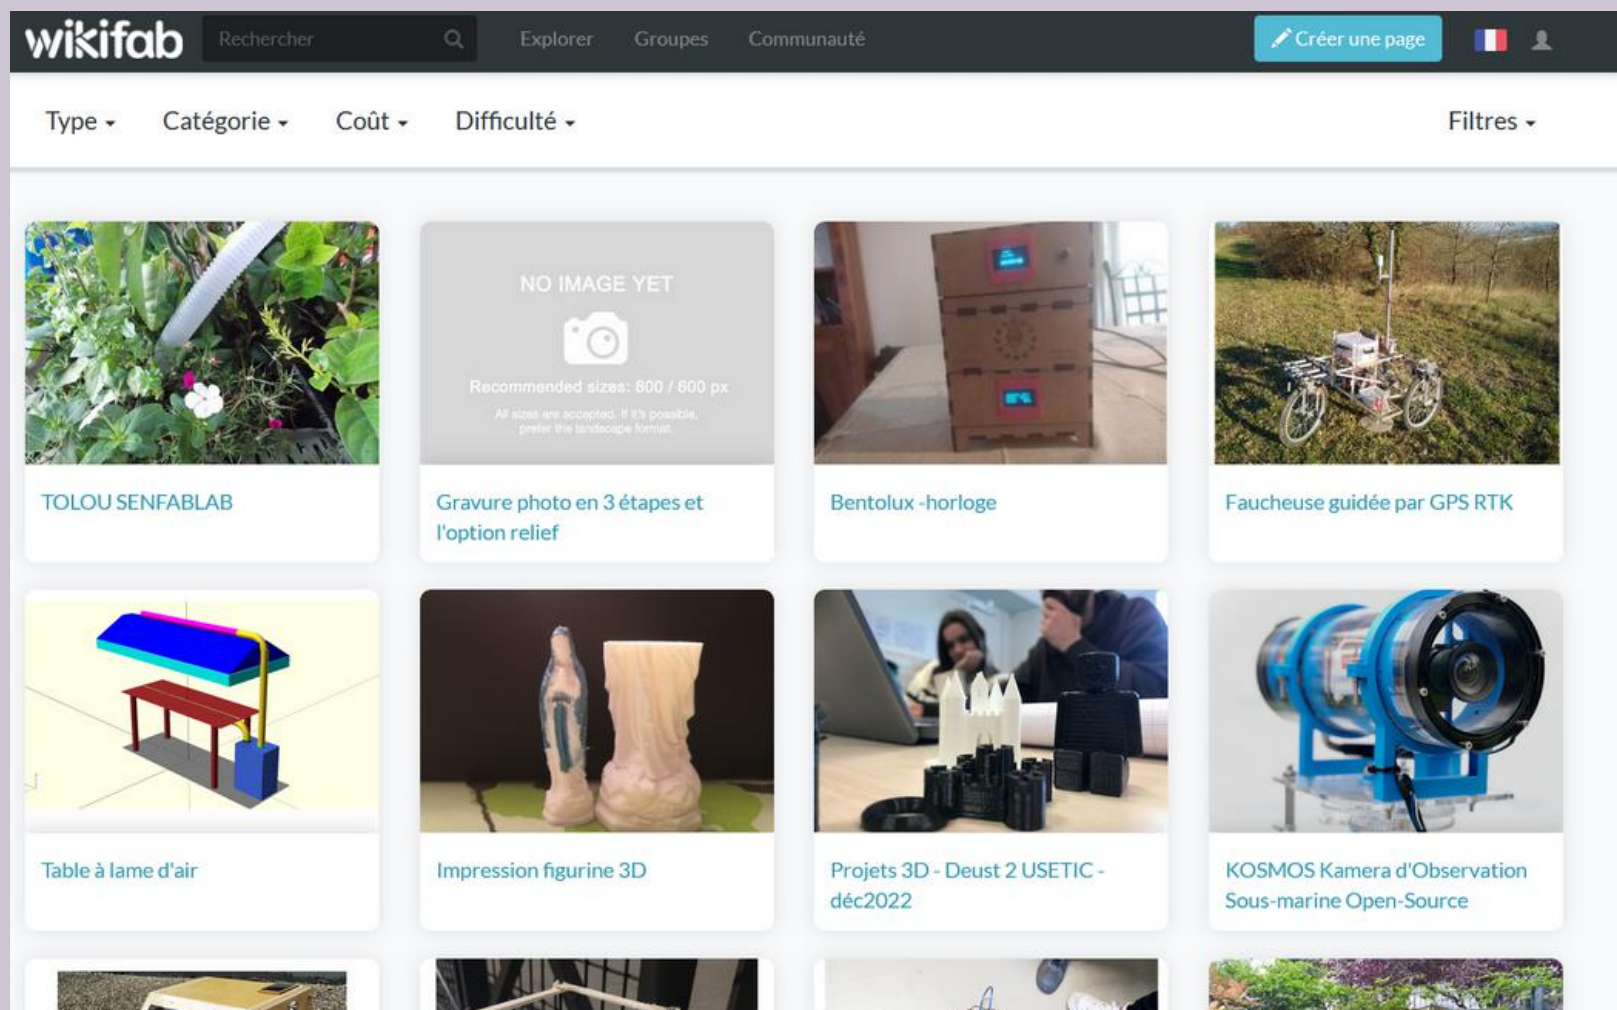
wikifab Rechercher Explorer Groupes Communauté Créer une page

Type Catégorie Coût Difficulté Filtres

NO IMAGE YET
Recommended sizes: 800 / 600 px
All sizes are accepted. If it's possible, prefer the landscape format.

TOLOU SENFABLAB

Gravure photo en 3 étapes et l'option relief

Bentolux -horloge

Faucheuse guidée par GPS RTK

Table à lame d'air

Impression figurine 3D

Projets 3D - Deust 2 USETIC - déc2022

KOSMOS Kamera d'Observation Sous-marine Open-Source